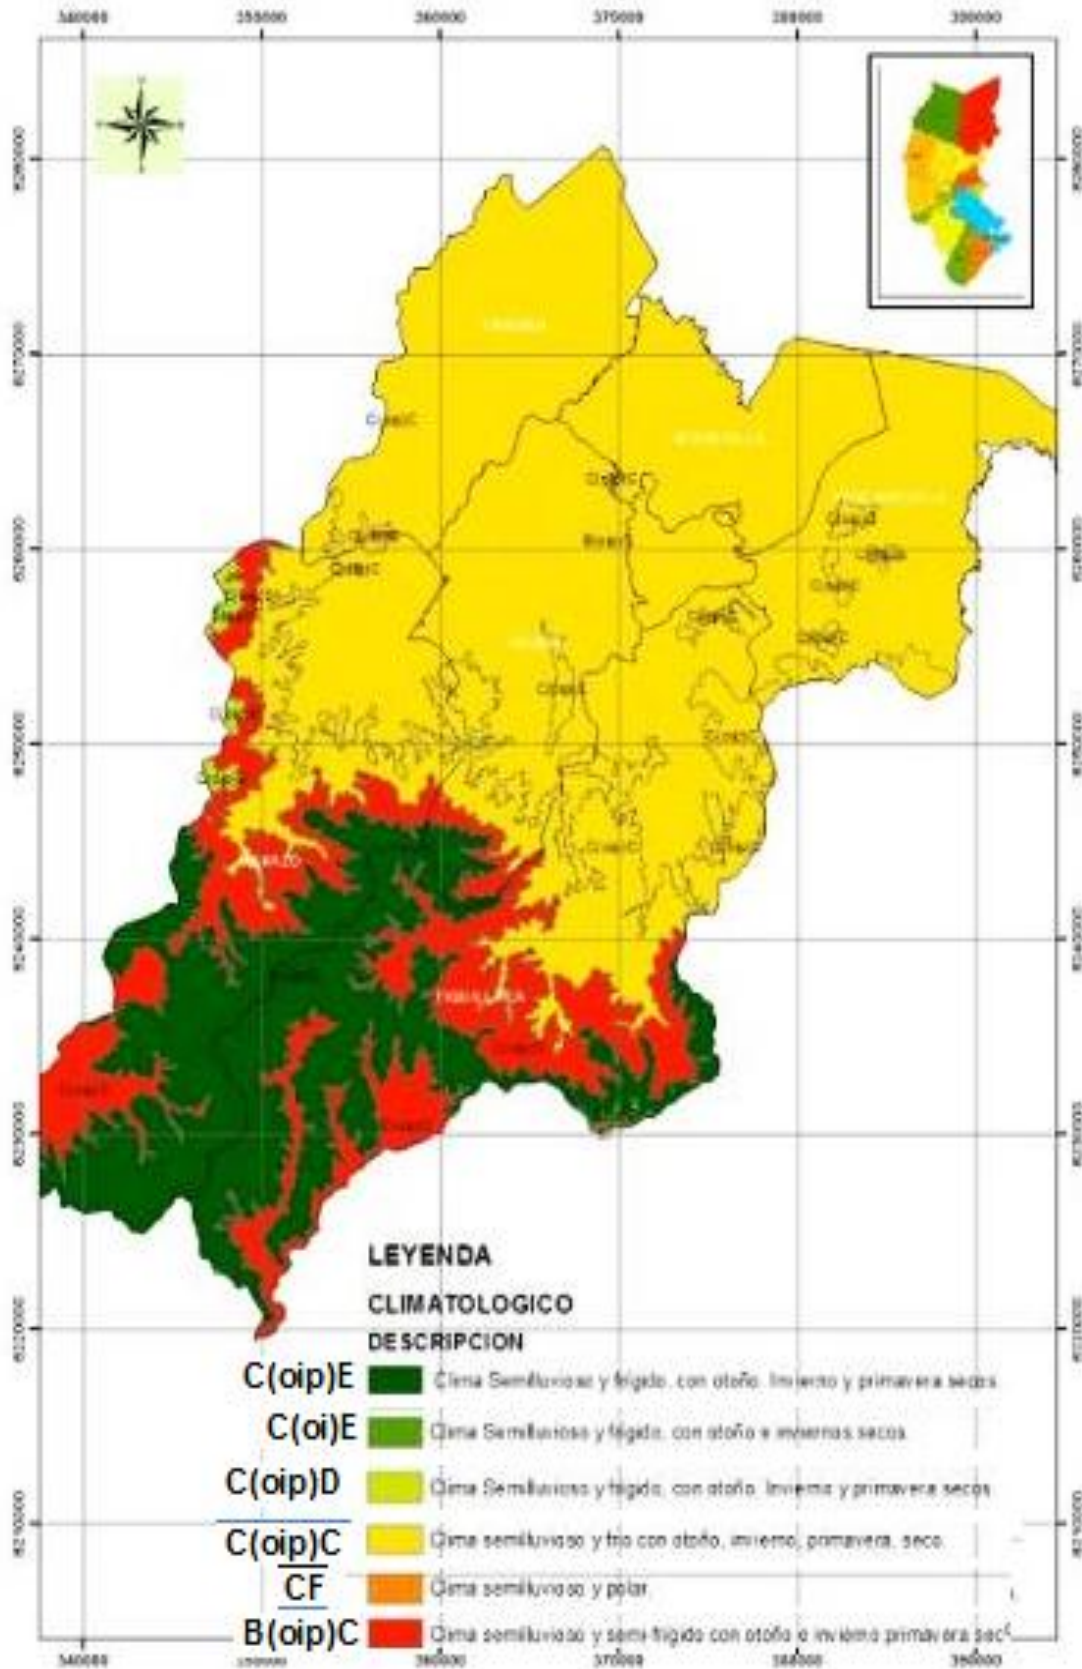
340000 350000 360000 370000 380000 390000

LEYENDA
CLIMATOLOGICO
DESCRIPCION

C(oip)E Clima Semilluvioso y frígido, con otoño, Invierno y primavera secos.
C(oi)E Clima Semilluvioso y frígido, con otoño e inviernos secos.
C(oip)D Clima Semilluvioso y frígido, con otoño, Invierno y primavera secos.
C(oip)C Clima semilluvioso y frio con otoño, invierno, primavera, seco.
CF Clima semilluvioso y polar.
B(oip)C Clima semilluvioso y semi frígido con otoño e invierno primavera sec

340000 350000 360000 370000 380000 390000